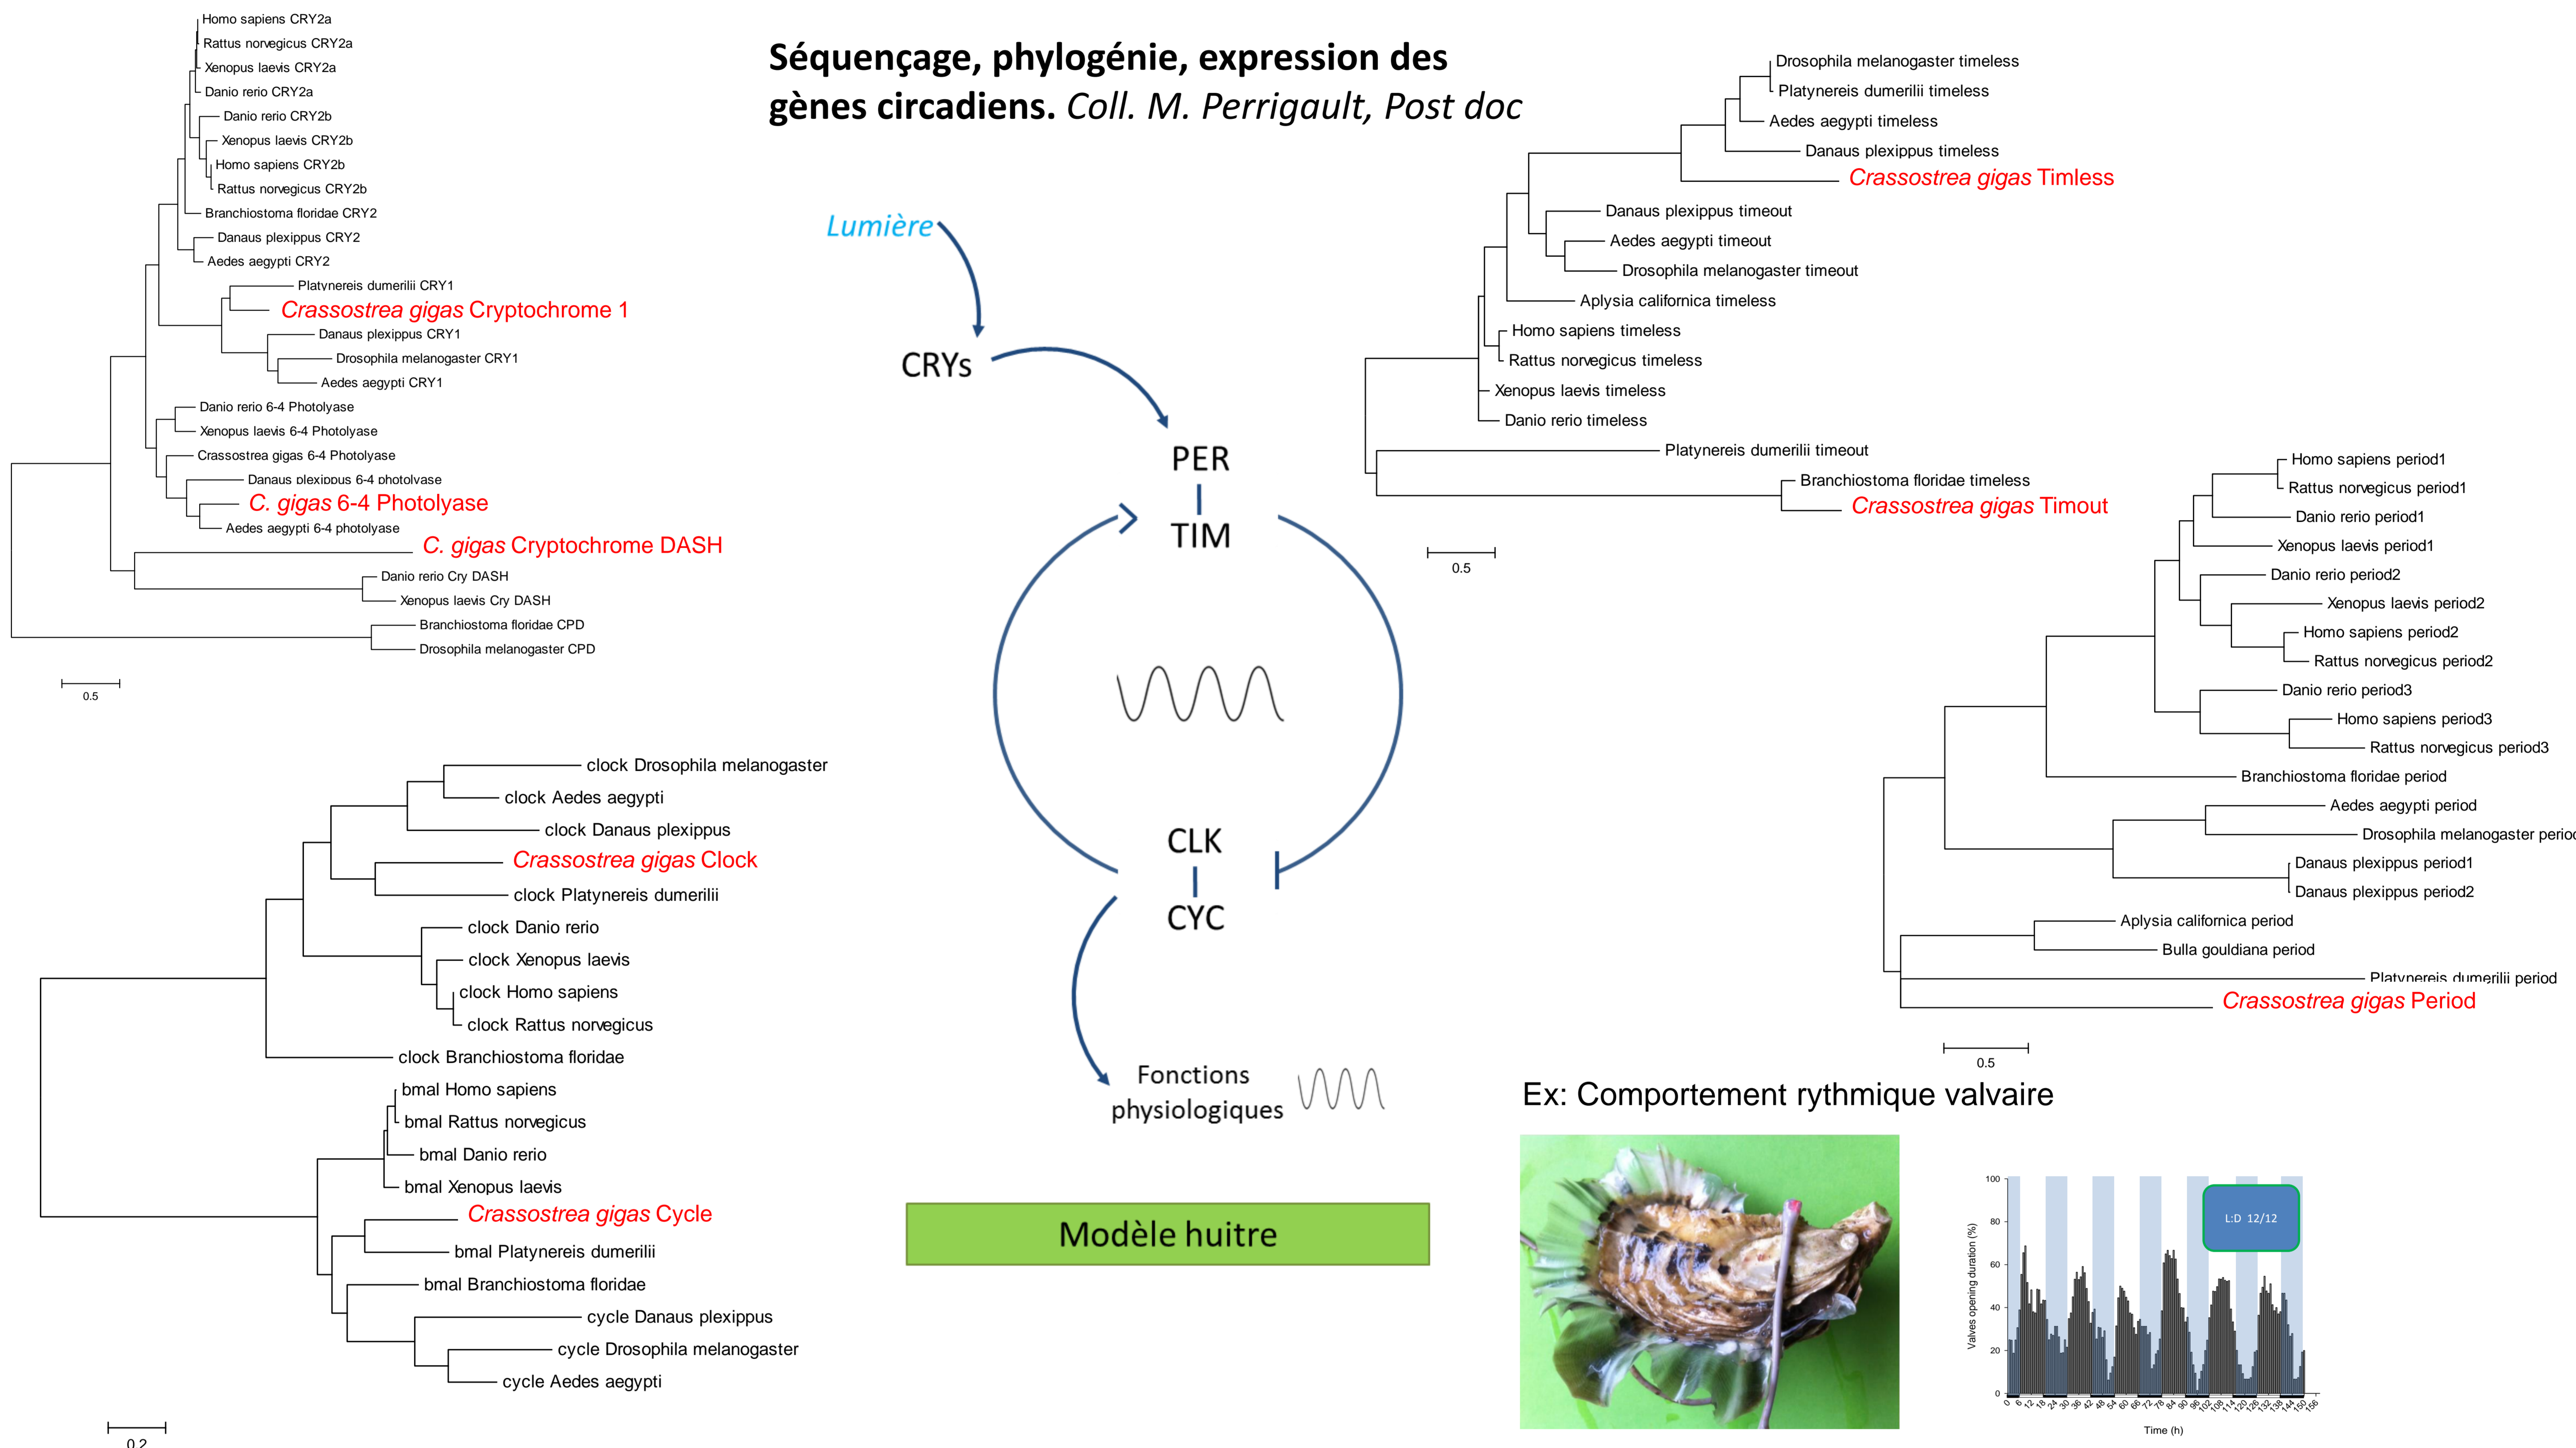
Homo sapiens CRY2a
Rattus norvegicus CRY2a
Xenopus laevis CRY2a
Danio rerio CRY2a
Danio rerio CRY2b
Xenopus laevis CRY2b
Homo sapiens CRY2b
Rattus norvegicus CRY2b
Branchiostoma floridae CRY2
Danaus plexippus CRY2
Aedes aegypti CRY2
Platynereis dumerilii CRY1
Crassostrea gigas Cryptochrome 1
Danaus plexippus CRY1
Drosophila melanogaster CRY1
Aedes aegypti CRY1
Danio rerio 6-4 Photolyase
Xenopus laevis 6-4 Photolyase
Crassostrea gigas 6-4 Photolyase
Danaus plexippus 6-4 photolyase
C. gigas 6-4 Photolyase
Aedes aegypti 6-4 photolyase
C. gigas Cryptochrome DASH
Danio rerio Cry DASH
Xenopus laevis Cry DASH
Branchiostoma floridae CPD
Drosophila melanogaster CPD
0.5

Séquençage, phylogénie, expression des gènes circadiens. Coll. M. Perrigault, Post doc

Drosophila melanogaster timeless
Platynereis dumerilii timeless
Aedes aegypti timeless
Danaus plexippus timeless
Crassostrea gigas Timless
Danaus plexippus timeout
Aedes aegypti timeout
Drosophila melanogaster timeout
Aplysia californica timeless
Homo sapiens timeless
Rattus norvegicus timeless
Xenopus laevis timeless
Danio rerio timeless
Platynereis dumerilii timeout
Branchiostoma floridae timeless
Crassostrea gigas Timout
0.5

Lumière
CRYs
PER
TIM
CLK
CYC
Fonctions physiologiques

Homo sapiens period1
Rattus norvegicus period1
Danio rerio period1
Xenopus laevis period1
Danio rerio period2
Xenopus laevis period2
Homo sapiens period2
Rattus norvegicus period2
Danio rerio period3
Homo sapiens period3
Rattus norvegicus period3
Branchiostoma floridae period
Aedes aegypti period
Drosophila melanogaster perio
Danaus plexippus period1
Danaus plexippus period2
Aplysia californica period
Bulla gouldiana period
Platynereis dumerilii period
Crassostrea gigas Period
0.5

clock Drosophila melanogaster
clock Aedes aegypti
clock Danaus plexippus
Crassostrea gigas Clock
clock Platynereis dumerilii
clock Danio rerio
clock Xenopus laevis
clock Homo sapiens
clock Rattus norvegicus
clock Branchiostoma floridae
bmal Homo sapiens
bmal Rattus norvegicus
bmal Danio rerio
bmal Xenopus laevis
Crassostrea gigas Cycle
bmal Platynereis dumerilii
bmal Branchiostoma floridae
cycle Danaus plexippus
cycle Drosophila melanogaster
cycle Aedes aegypti
0.2

Modèle huitre

Ex: Comportement rythmique valvaire

L:D 12/12
Valves opening duration (%)
100
80
60
40
20
0
0 6 12 18 24 30 36 42 48 54 60 66 72 78 84 90 96 102 108 114 120 126 132 138 144 150 156
Time (h)